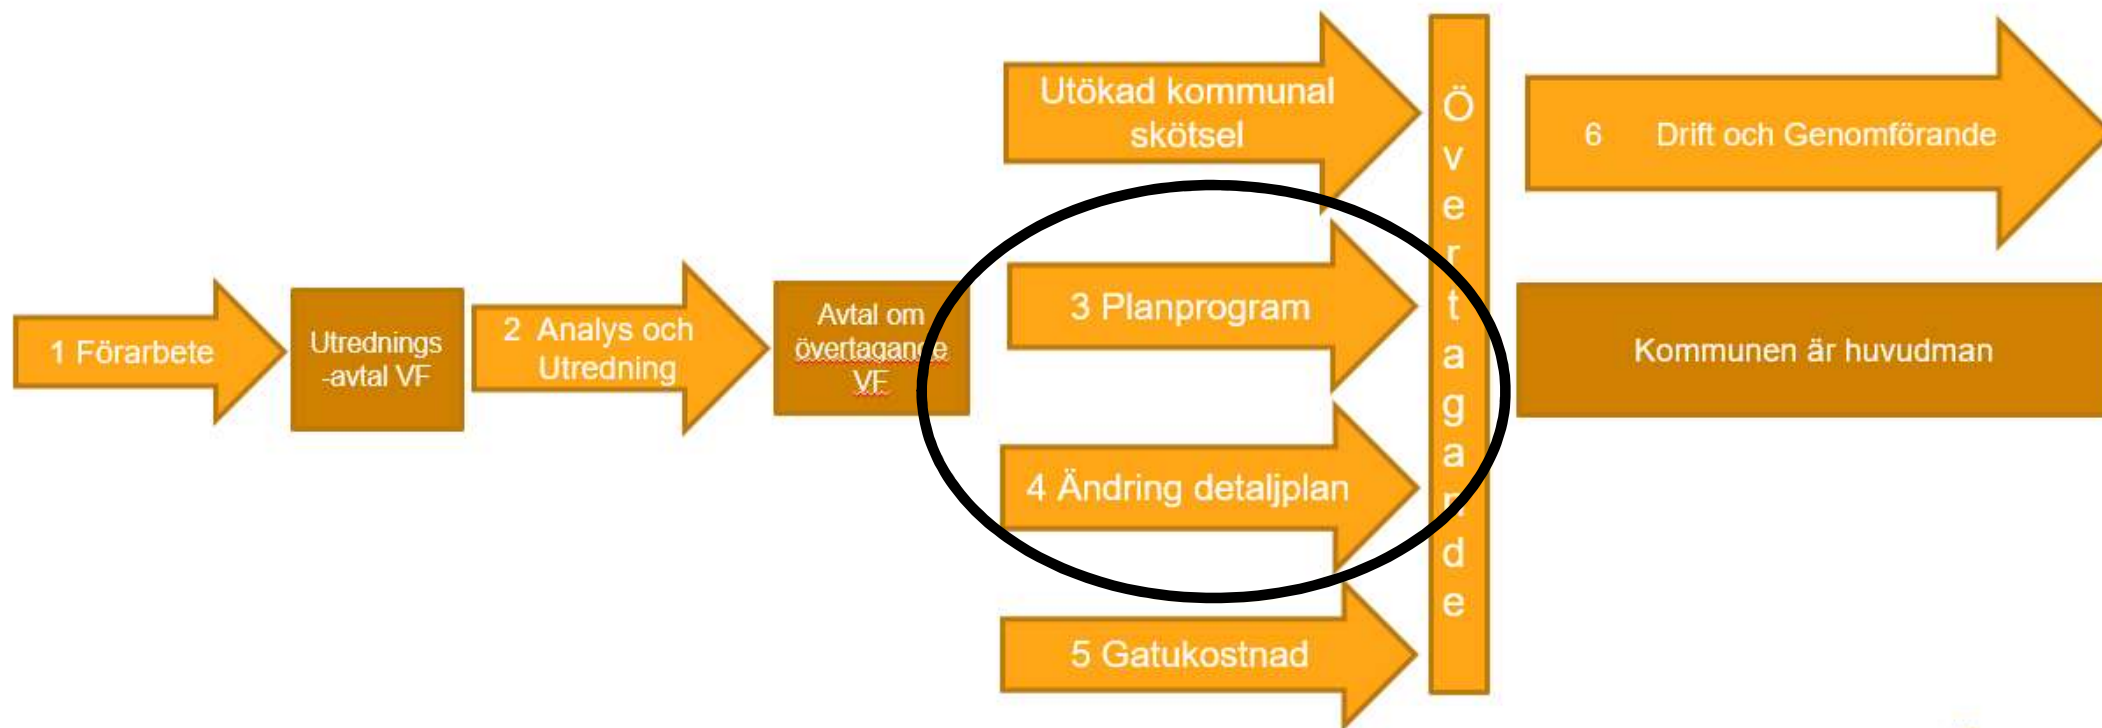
1 Förarbete

Utrednings -avtal VF

2 Analys och Utredning

Avtal om övertagande VF

Utökad kommunal skötsel

3 Planprogram

4 Ändring detaljplan

5 Gatukostnad

Övertagande

6 Drift och Genomförande

Kommunen är huvudman